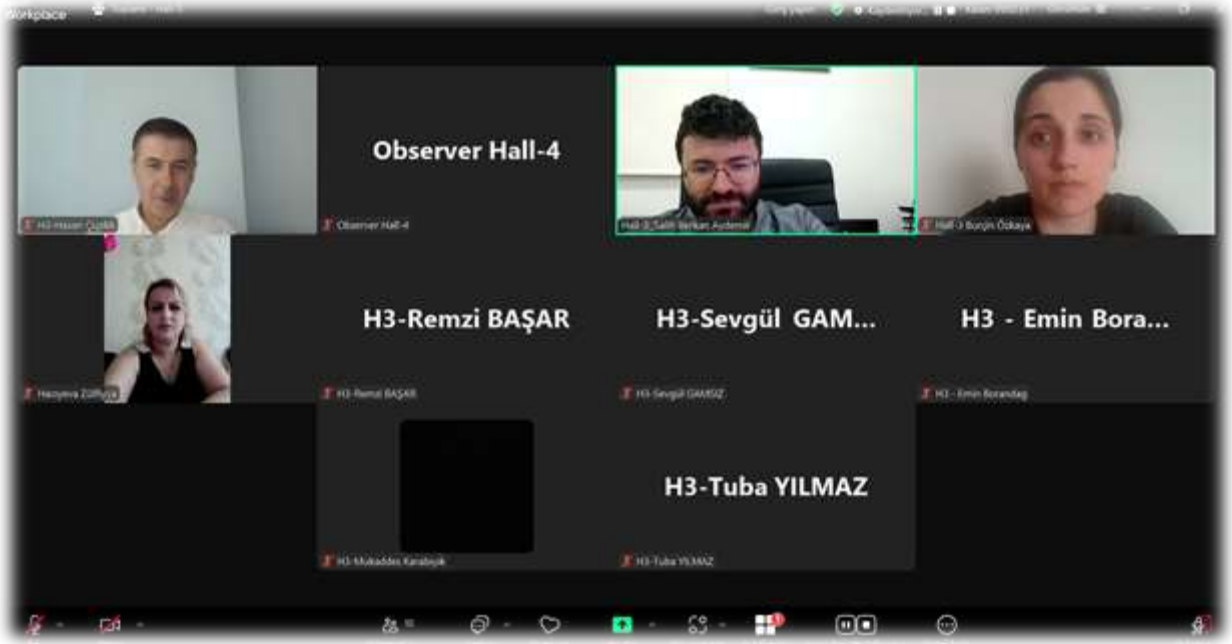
Workplace

H3-Hasan Çiçek

Observer Hall-4

Observer Hall-4

Hall-3_Salih Berkan Aydemir

Hall-3 Burçin Özkaya

Haciyeva Zülfiyya

H3-Remzi BAŞAR

H3-Remzi BAŞAR

H3-Sevgül GAM...

H3-Sevgül GAMSIZ

H3 - Emin Bora...

H3 - Emin Borandag

H3-Mukaddes Karabıyık

H3-Tuba YILMAZ

H3-Tuba YILMAZ